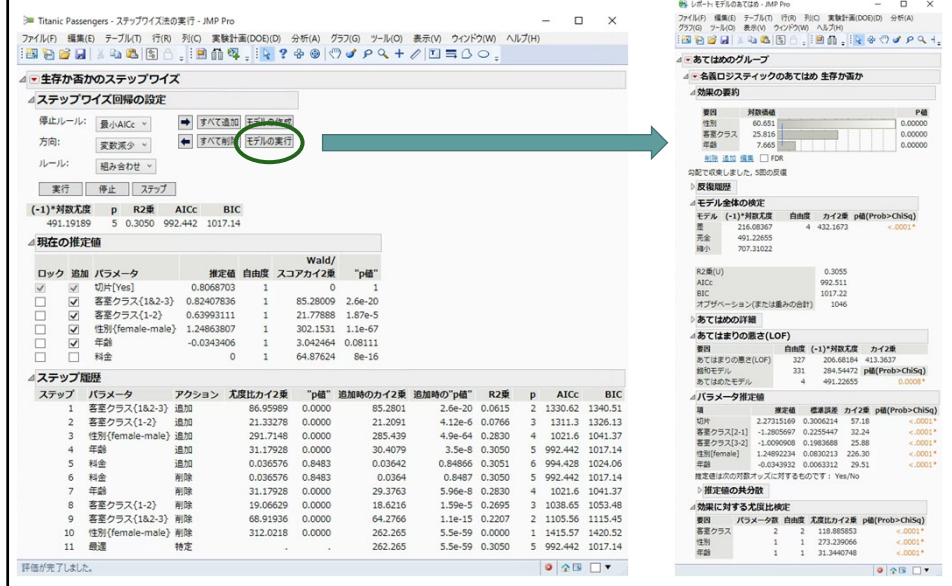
Titanic Passengers - ステップワイズ法の設定 - JMP Pro

ファイル(F) 編集(E) テーブル(T) 行(R) 列(C) 実験計画(DOE)(D) 分析(A) グラフ(G) ツール(O) 表示(V) ウィンドウ(W) ヘルプ(H)

生存か否かのステップワイズ

ステップワイズ回帰の設定

停止ルール: 最小AICc
方向: 変数減少
ルール: 組み合わせ

すべて追加 モデルの作成
すべて削除 モデルの実行

実行 停止 ステップ

| (-1)*対数尤度 | p | R2乗 | AICc | BIC |
|---|---|---|---|---|
| 491.19189 | 5 | 0.3050 | 992.442 | 1017.14 |

現在の推定値

| ロック | 追加 | パラメータ | 推定値 | 自由度 | Wald/スコアカイ2乗 | "p値" |
|---|---|---|---|---|---|---|
| ☑ | ☑ | 切片[Yes] | 0.8068703 | 1 | 0 | 1 |
| ☐ | ☑ | 客室クラス{1&2-3} | 0.82407836 | 1 | 85.28009 | 2.6e-20 |
| ☐ | ☑ | 客室クラス{1-2} | 0.63993111 | 1 | 21.77888 | 1.87e-5 |
| ☐ | ☑ | 性別{female-male} | 1.24863807 | 1 | 302.1531 | 1.1e-67 |
| ☐ | ☑ | 年齢 | -0.0343406 | 1 | 3.042464 | 0.08111 |
| ☐ | ☐ | 料金 | 0 | 1 | 64.87624 | 8e-16 |

ステップ履歴

| ステップ | パラメータ | アクション | 尤度比カイ2乗 | "p値" | 追加時のカイ2乗 | 追加時の"p値" | R2乗 | p | AICc | BIC |
|---|---|---|---|---|---|---|---|---|---|---|
| 1 | 客室クラス{1&2-3} | 追加 | 86.95989 | 0.0000 | 85.2801 | 2.6e-20 | 0.0615 | 2 | 1330.62 | 1340.51 |
| 2 | 客室クラス{1-2} | 追加 | 21.33278 | 0.0000 | 21.2091 | 4.12e-6 | 0.0766 | 3 | 1311.3 | 1326.13 |
| 3 | 性別{female-male} | 追加 | 291.7148 | 0.0000 | 285.439 | 4.9e-64 | 0.2830 | 4 | 1021.6 | 1041.37 |
| 4 | 年齢 | 追加 | 31.17928 | 0.0000 | 30.4079 | 3.5e-8 | 0.3050 | 5 | 992.442 | 1017.14 |
| 5 | 料金 | 追加 | 0.036576 | 0.8483 | 0.03642 | 0.84866 | 0.3051 | 6 | 994.428 | 1024.06 |
| 6 | 料金 | 削除 | 0.036576 | 0.8483 | 0.0364 | 0.8487 | 0.3050 | 5 | 992.442 | 1017.14 |
| 7 | 年齢 | 削除 | 31.17928 | 0.0000 | 29.3763 | 5.96e-8 | 0.2830 | 4 | 1021.6 | 1041.37 |
| 8 | 客室クラス{1-2} | 削除 | 19.06629 | 0.0000 | 18.6216 | 1.59e-5 | 0.2695 | 3 | 1038.65 | 1053.48 |
| 9 | 客室クラス{1&2-3} | 削除 | 68.91936 | 0.0000 | 64.2766 | 1.1e-15 | 0.2207 | 2 | 1105.56 | 1115.45 |
| 10 | 性別{female-male} | 削除 | 312.0218 | 0.0000 | 262.265 | 5.5e-59 | 0.0000 | 1 | 1415.57 | 1420.52 |
| 11 | 最適 | 特定 | . | . | 262.265 | 5.5e-59 | 0.3050 | 5 | 992.442 | 1017.14 |

評価が完了しました。

レポート: モデルのあてはめ - JMP Pro

ファイル(F) 編集(E) テーブル(T) 行(R) 列(C) 実験計画(DOE)(D) 分析(A) グラフ(G) ツール(O) 表示(V) ウィンドウ(W) ヘルプ(H)

あてはめのグループ

名義ロジスティックのあてはめ 生存か否か

効果の要約

| 要因 | 対数価値 | P値 |
|---|---|---|
| 性別 | 60.651 | 0.00000 |
| 客室クラス | 25.816 | 0.00000 |
| 年齢 | 7.665 | 0.00000 |

削除 追加 編集 FDR

勾配で収束しました。5回の反復

反復履歴

モデル全体の検定

| モデル | (-1)*対数尤度 | 自由度 | カイ2乗 | p値(Prob>ChiSq) |
|---|---|---|---|---|
| 差 | 216.08367 | 4 | 432.1673 | <.0001* |
| 完全 | 491.22655 | | | |
| 縮小 | 707.31022 | | | |

| | |
|---|---|
| R2乗(U) | 0.3055 |
| AICc | 992.511 |
| BIC | 1017.22 |
| オブザベーション(または重みの合計) | 1046 |

あてはめの詳細

あてはまりの悪さ(LOF)

| 要因 | 自由度 | (-1)*対数尤度 | カイ2乗 |
|---|---|---|---|
| あてはまりの悪さ(LOF) | 327 | 206.68184 | 413.3637 |
| 飽和モデル | 331 | 284.54472 | p値(Prob>ChiSq) |
| あてはめたモデル | 4 | 491.22655 | 0.0008* |

パラメータ推定値

| 項 | 推定値 | 標準誤差 | カイ2乗 | p値(Prob>ChiSq) |
|---|---|---|---|---|
| 切片 | 2.27315169 | 0.3006214 | 57.18 | <.0001* |
| 客室クラス[2-1] | -1.2805697 | 0.2255447 | 32.24 | <.0001* |
| 客室クラス[3-2] | -1.0090908 | 0.1983688 | 25.88 | <.0001* |
| 性別[female] | 1.24892234 | 0.0830213 | 226.30 | <.0001* |
| 年齢 | -0.0343932 | 0.0063312 | 29.51 | <.0001* |

推定値は次の対数オッズに対するものです: Yes/No

推定値の共分散

効果に対する尤度比検定

| 要因 | パラメータ数 | 自由度 | 尤度比カイ2乗 | p値(Prob>ChiSq) |
|---|---|---|---|---|
| 客室クラス | 2 | 2 | 118.885853 | <.0001* |
| 性別 | 1 | 1 | 273.239066 | <.0001* |
| 年齢 | 1 | 1 | 31.3440748 | <.0001* |